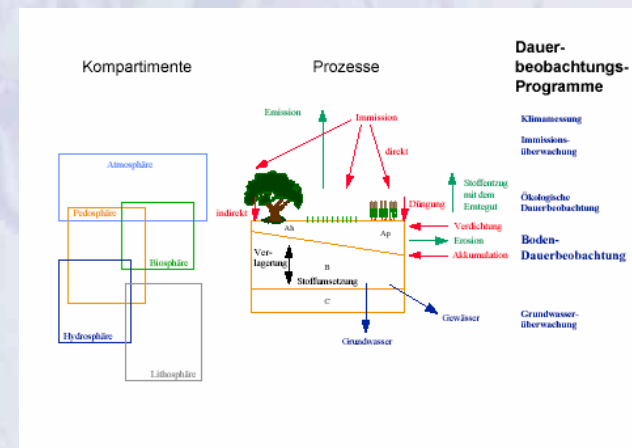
Kompartimente

Prozesse

Dauer-beobachtungs-Programme

Atmosphäre
Pedosphäre
Biosphäre
Hydrosphäre
Lithosphäre

Emission
Immission
direkt
indirekt
Stoffentzug mit dem Erntegut
Düngung
Ah
Ap
Verdichtung
Erosion
Akkumulation
Verlagerung
B
Stoffumsetzung
C
Gewässer
Grundwasser

Klimamessung
Immissionsüberwachung
Ökologische Dauerbeobachtung
Boden-Dauerbeobachtung
Grundwasserüberwachung